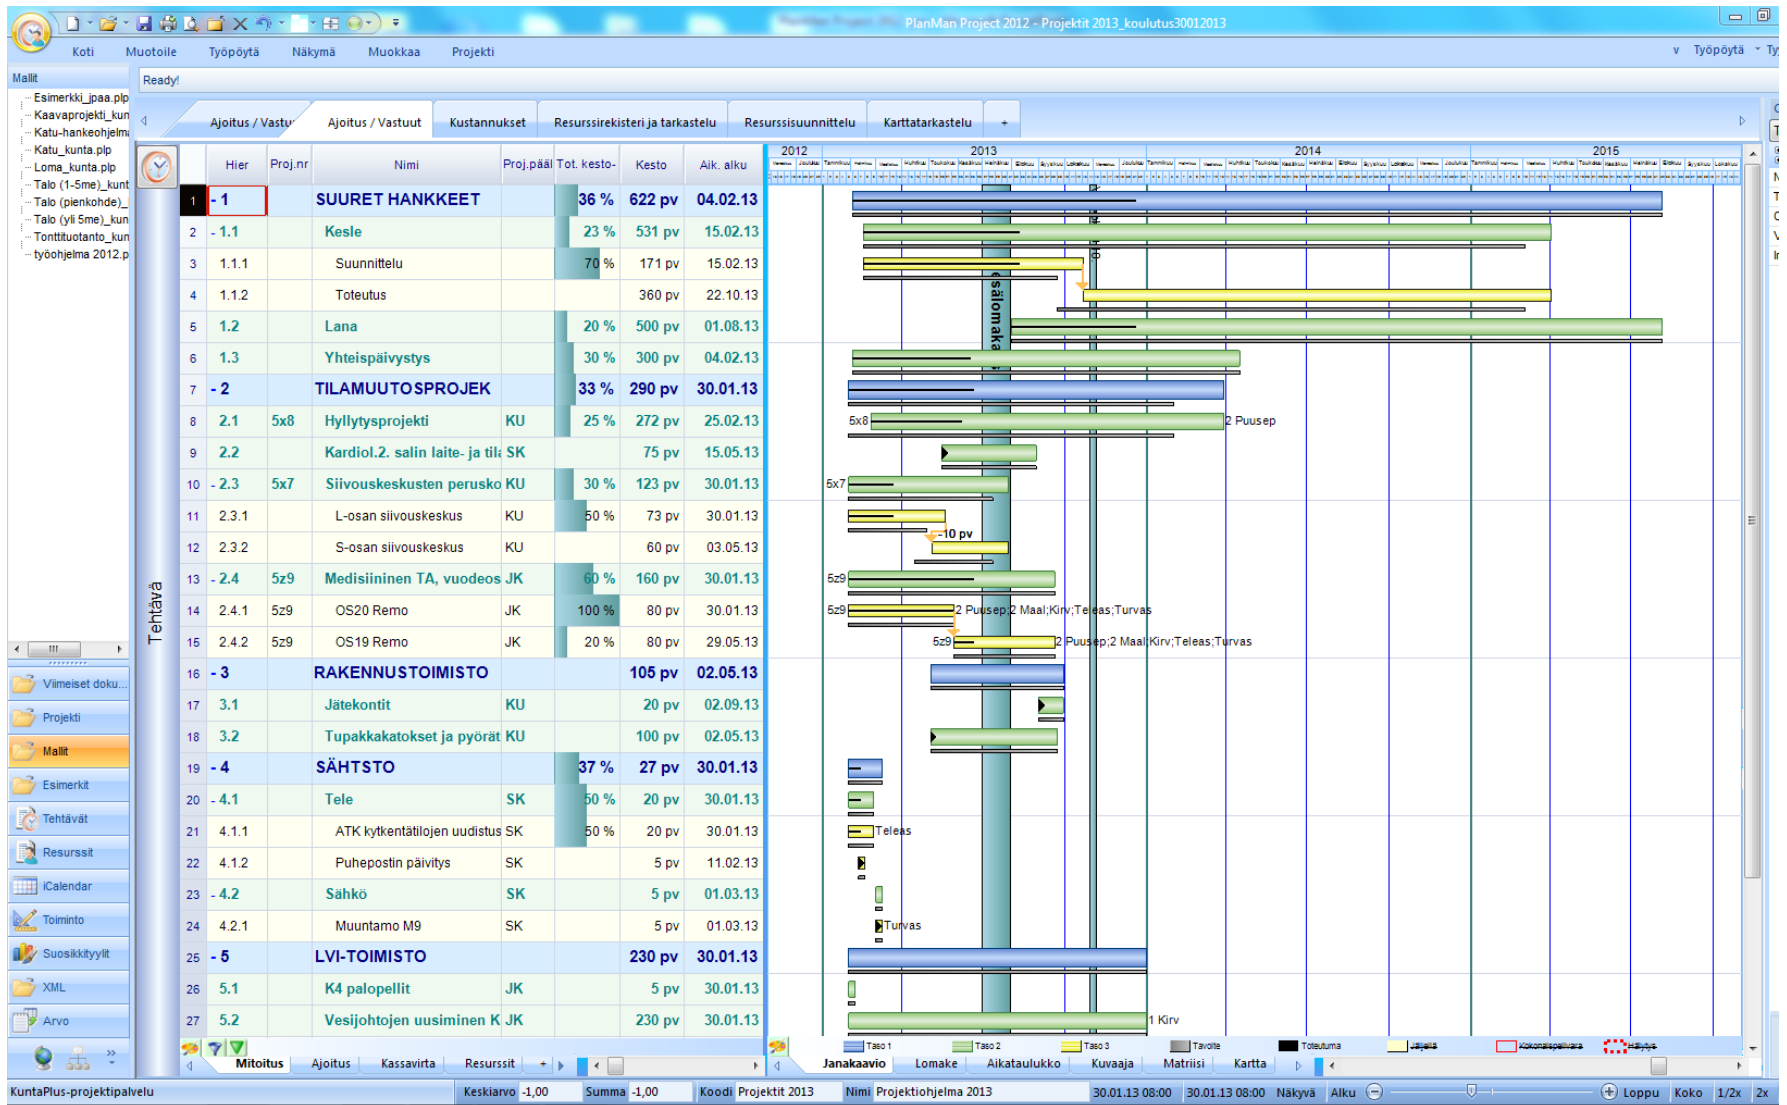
PlanMan Project 2012 - Projektit 2013_koulutus30012013

Koti Muotoile Työpöytä Näkymä Muokkaa Projekti Työpöytä

Mallit
Ready!
Esimerkki_jpaa.plp
Kaavaprojekti_kun
Katu-hankeohjelm
Katu_kunta.plp
Loma_kunta.plp
Talo (1-5me)_kunt
Talo (pienkohde)_
Talo (yli 5me)_kun
Tonttituotanto_kun
työohjelma 2012.p

Viimeiset doku...
Projekti
Mallit
Esimerkit
Tehtävät
Resurssit
iCalendar
Toiminto
Suosikkityylit
XML
Arvo

Ajoitus / Vastu | Ajoitus / Vastuut | Kustannukset | Resurssirekisteri ja tarkastelu | Resurssisuunnittelu | Karttatarkastelu

Tehtävä

| | Hier | Proj.nr | Nimi | Proj.pääl | Tot. kesto- | Kesto | Aik. alku |
|---|---|---|---|---|---|---|---|
| 1 | - 1 | | SUURET HANKKEET | | 36 % | 622 pv | 04.02.13 |
| 2 | - 1.1 | | Kesle | | 23 % | 531 pv | 15.02.13 |
| 3 | 1.1.1 | | Suunnittelu | | 70 % | 171 pv | 15.02.13 |
| 4 | 1.1.2 | | Toteutus | | | 360 pv | 22.10.13 |
| 5 | 1.2 | | Lana | | 20 % | 500 pv | 01.08.13 |
| 6 | 1.3 | | Yhteispäivystys | | 30 % | 300 pv | 04.02.13 |
| 7 | - 2 | | TILAMUUTOSPROJEK | | 33 % | 290 pv | 30.01.13 |
| 8 | 2.1 | 5x8 | Hyllytysprojekti | KU | 25 % | 272 pv | 25.02.13 |
| 9 | 2.2 | | Kardiol.2. salin laite- ja tila | SK | | 75 pv | 15.05.13 |
| 10 | - 2.3 | 5x7 | Siivouskeskusten perusko | KU | 30 % | 123 pv | 30.01.13 |
| 11 | 2.3.1 | | L-osan siivouskeskus | KU | 50 % | 73 pv | 30.01.13 |
| 12 | 2.3.2 | | S-osan siivouskeskus | KU | | 60 pv | 03.05.13 |
| 13 | - 2.4 | 5z9 | Medisiininen TA, vuodeos | JK | 60 % | 160 pv | 30.01.13 |
| 14 | 2.4.1 | 5z9 | OS20 Remo | JK | 100 % | 80 pv | 30.01.13 |
| 15 | 2.4.2 | 5z9 | OS19 Remo | JK | 20 % | 80 pv | 29.05.13 |
| 16 | - 3 | | RAKENNUSTOIMISTO | | | 105 pv | 02.05.13 |
| 17 | 3.1 | | Jätekontit | KU | | 20 pv | 02.09.13 |
| 18 | 3.2 | | Tupakkakatokset ja pyörät | KU | | 100 pv | 02.05.13 |
| 19 | - 4 | | SÄHTSTO | | 37 % | 27 pv | 30.01.13 |
| 20 | - 4.1 | | Tele | SK | 50 % | 20 pv | 30.01.13 |
| 21 | 4.1.1 | | ATK kytkentätilojen uudistus | SK | 50 % | 20 pv | 30.01.13 |
| 22 | 4.1.2 | | Puhepostin päivitys | SK | | 5 pv | 11.02.13 |
| 23 | - 4.2 | | Sähkö | SK | | 5 pv | 01.03.13 |
| 24 | 4.2.1 | | Muuntamo M9 | SK | | 5 pv | 01.03.13 |
| 25 | - 5 | | LVI-TOIMISTO | | | 230 pv | 30.01.13 |
| 26 | 5.1 | | K4 palopellit | JK | | 5 pv | 30.01.13 |
| 27 | 5.2 | | Vesijohtojen uusiminen K | JK | | 230 pv | 30.01.13 |

2012 2013 2014 2015
sälomaka
5x8 2 Puusep
5x7
-10 pv
5z9
5z9 2 Puusep;2 Maal;Kirv;Teleas;Turvas
5z9 2 Puusep;2 Maal;Kirv;Teleas;Turvas
Teleas
Turvas
1 Kirv

Taso 1 Taso 2 Taso 3 Tavoite Toteutuma Jäljellä Kokonaispelivara Hälytys

Mitoitus Ajoitus Kassavirta Resurssit
Janakaavio Lomake Aikataulukko Kuvaaja Matriisi Kartta

KuntaPlus-projektipalvelu | Keskiarvo -1,00 | Summa -1,00 | Koodi Projektit 2013 | Nimi Projektiohjelma 2013 | 30.01.13 08:00 | 30.01.13 08:00 | Näkyvä | Alku | Loppu | Koko | 1/2x | 2x